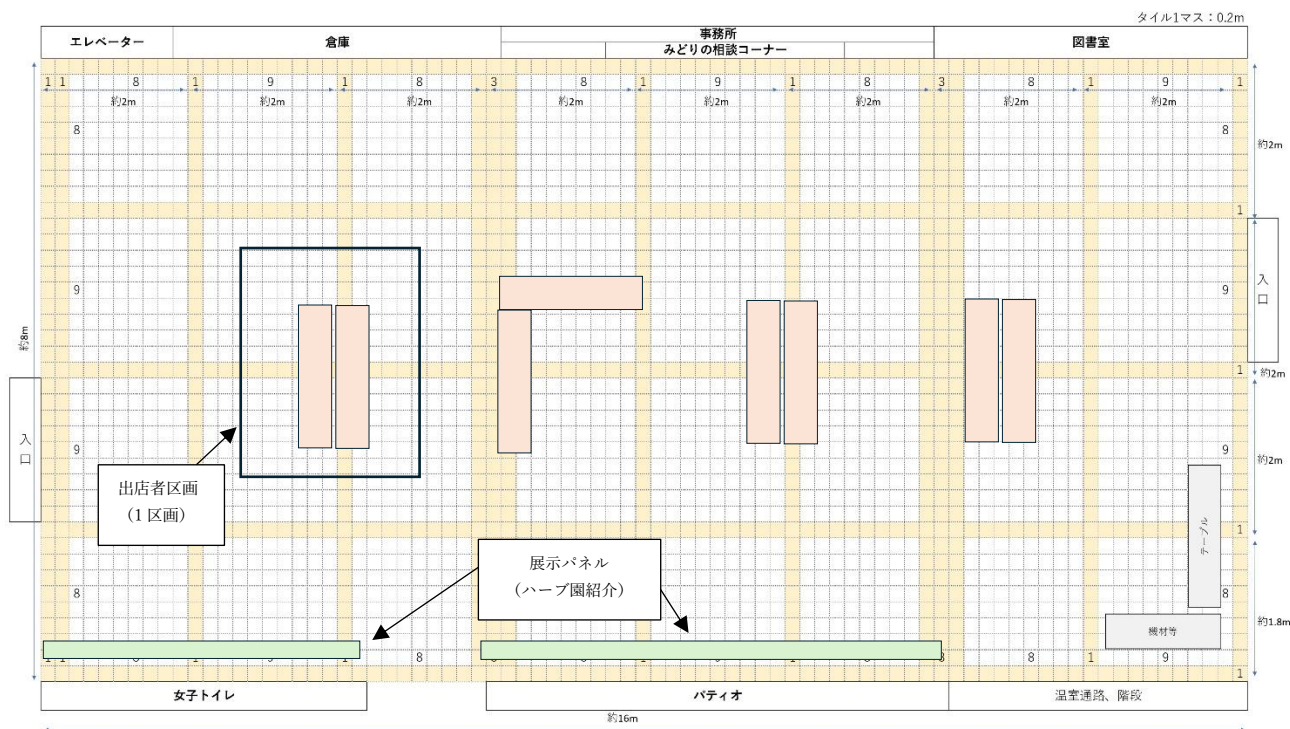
タイル1マス：0.2m

エレベーター　倉庫　事務所　みどりの相談コーナー　図書室

1 1 8 1 9 1 8 3 8 1 9 1 8 3 8 1 9 1

約2m 約2m 約2m 約2m 約2m 約2m 約2m 約2m

8 8 約2m

1

9 9 入口

約8m

1 約2m

入口

9 9 約2m

出店者区画
（1区画）

1

展示パネル
（ハーブ園紹介）

テーブル

8 8 約1.8m

機材等

1 1 8 8 1 9

1

女子トイレ　パティオ　温室通路、階段

約16m